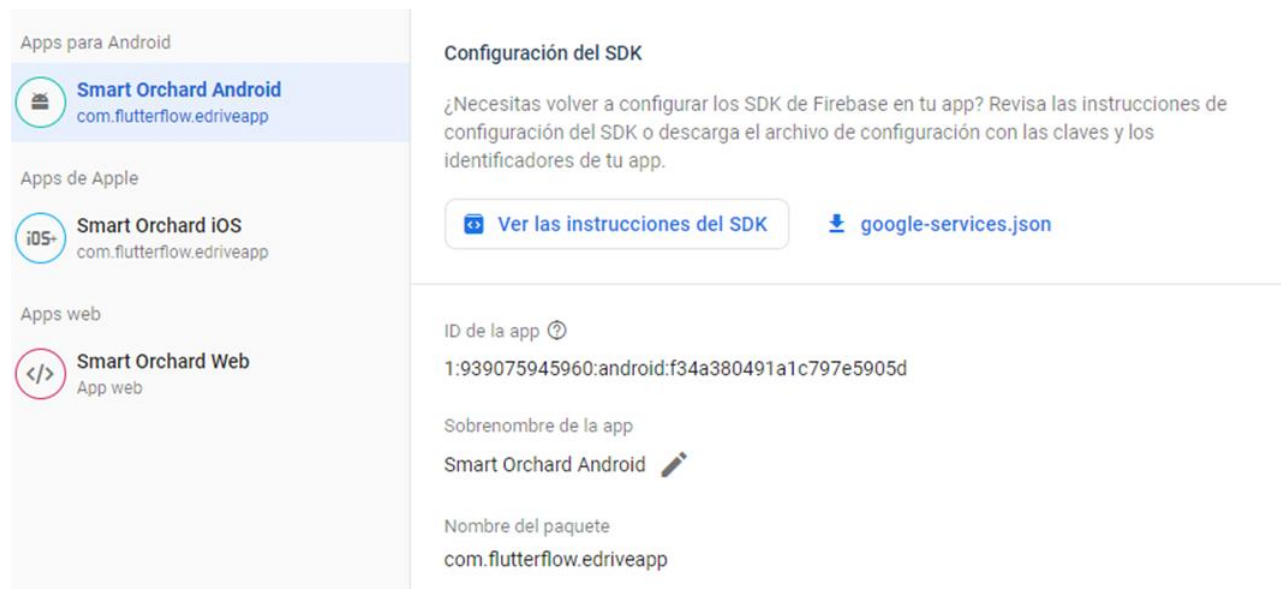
Apps para Android

Smart Orchard Android
com.flutterflow.edriveapp

Apps de Apple

iOS+ Smart Orchard iOS
com.flutterflow.edriveapp

Apps web

</> Smart Orchard Web
App web

Configuración del SDK

¿Necesitas volver a configurar los SDK de Firebase en tu app? Revisa las instrucciones de configuración del SDK o descarga el archivo de configuración con las claves y los identificadores de tu app.

Ver las instrucciones del SDK

google-services.json

ID de la app

1:939075945960:android:f34a380491a1c797e5905d

Sobrenombre de la app

Smart Orchard Android

Nombre del paquete

com.flutterflow.edriveapp